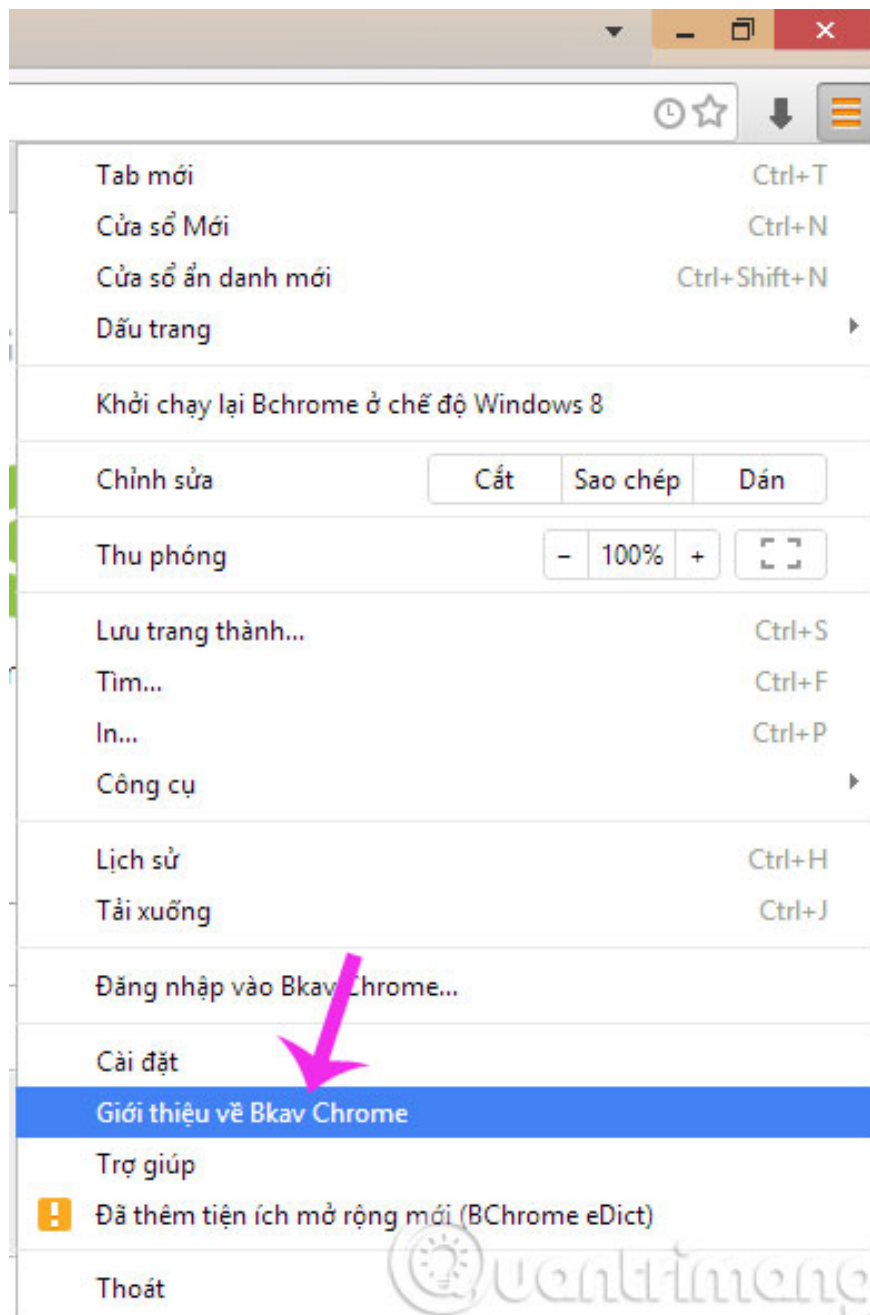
Tab mới Ctrl+T
Cửa sổ Mới Ctrl+N
Cửa sổ ẩn danh mới Ctrl+Shift+N
Dấu trang

Khởi chạy lại Bchrome ở chế độ Windows 8

Chỉnh sửa Cắt Sao chép Dán

Thu phóng - 100% +

Lưu trang thành... Ctrl+S
Tìm... Ctrl+F
In... Ctrl+P
Công cụ

Lịch sử Ctrl+H
Tải xuống Ctrl+J

Đăng nhập vào Bkav Chrome...

Cài đặt
Giới thiệu về Bkav Chrome
Trợ giúp
Đã thêm tiện ích mở rộng mới (BChrome eDict)

Thoát

Quantrimang